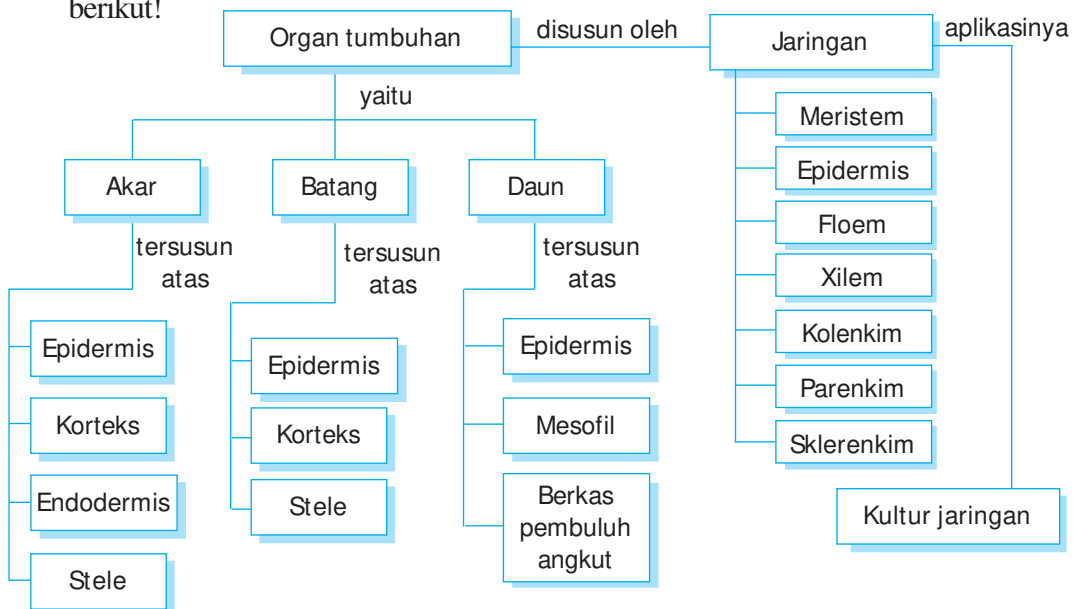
berikut!

Organ tumbuhan
disusun oleh
Jaringan
aplikasinya
yaitu
Akar
Batang
Daun
tersusun atas
tersusun atas
tersusun atas
Epidermis
Korteks
Endodermis
Stele
Epidermis
Korteks
Stele
Epidermis
Mesofil
Berkas pembuluh angkut
Meristem
Epidermis
Floem
Xilem
Kolenkim
Parenkim
Sklerenkim
Kultur jaringan